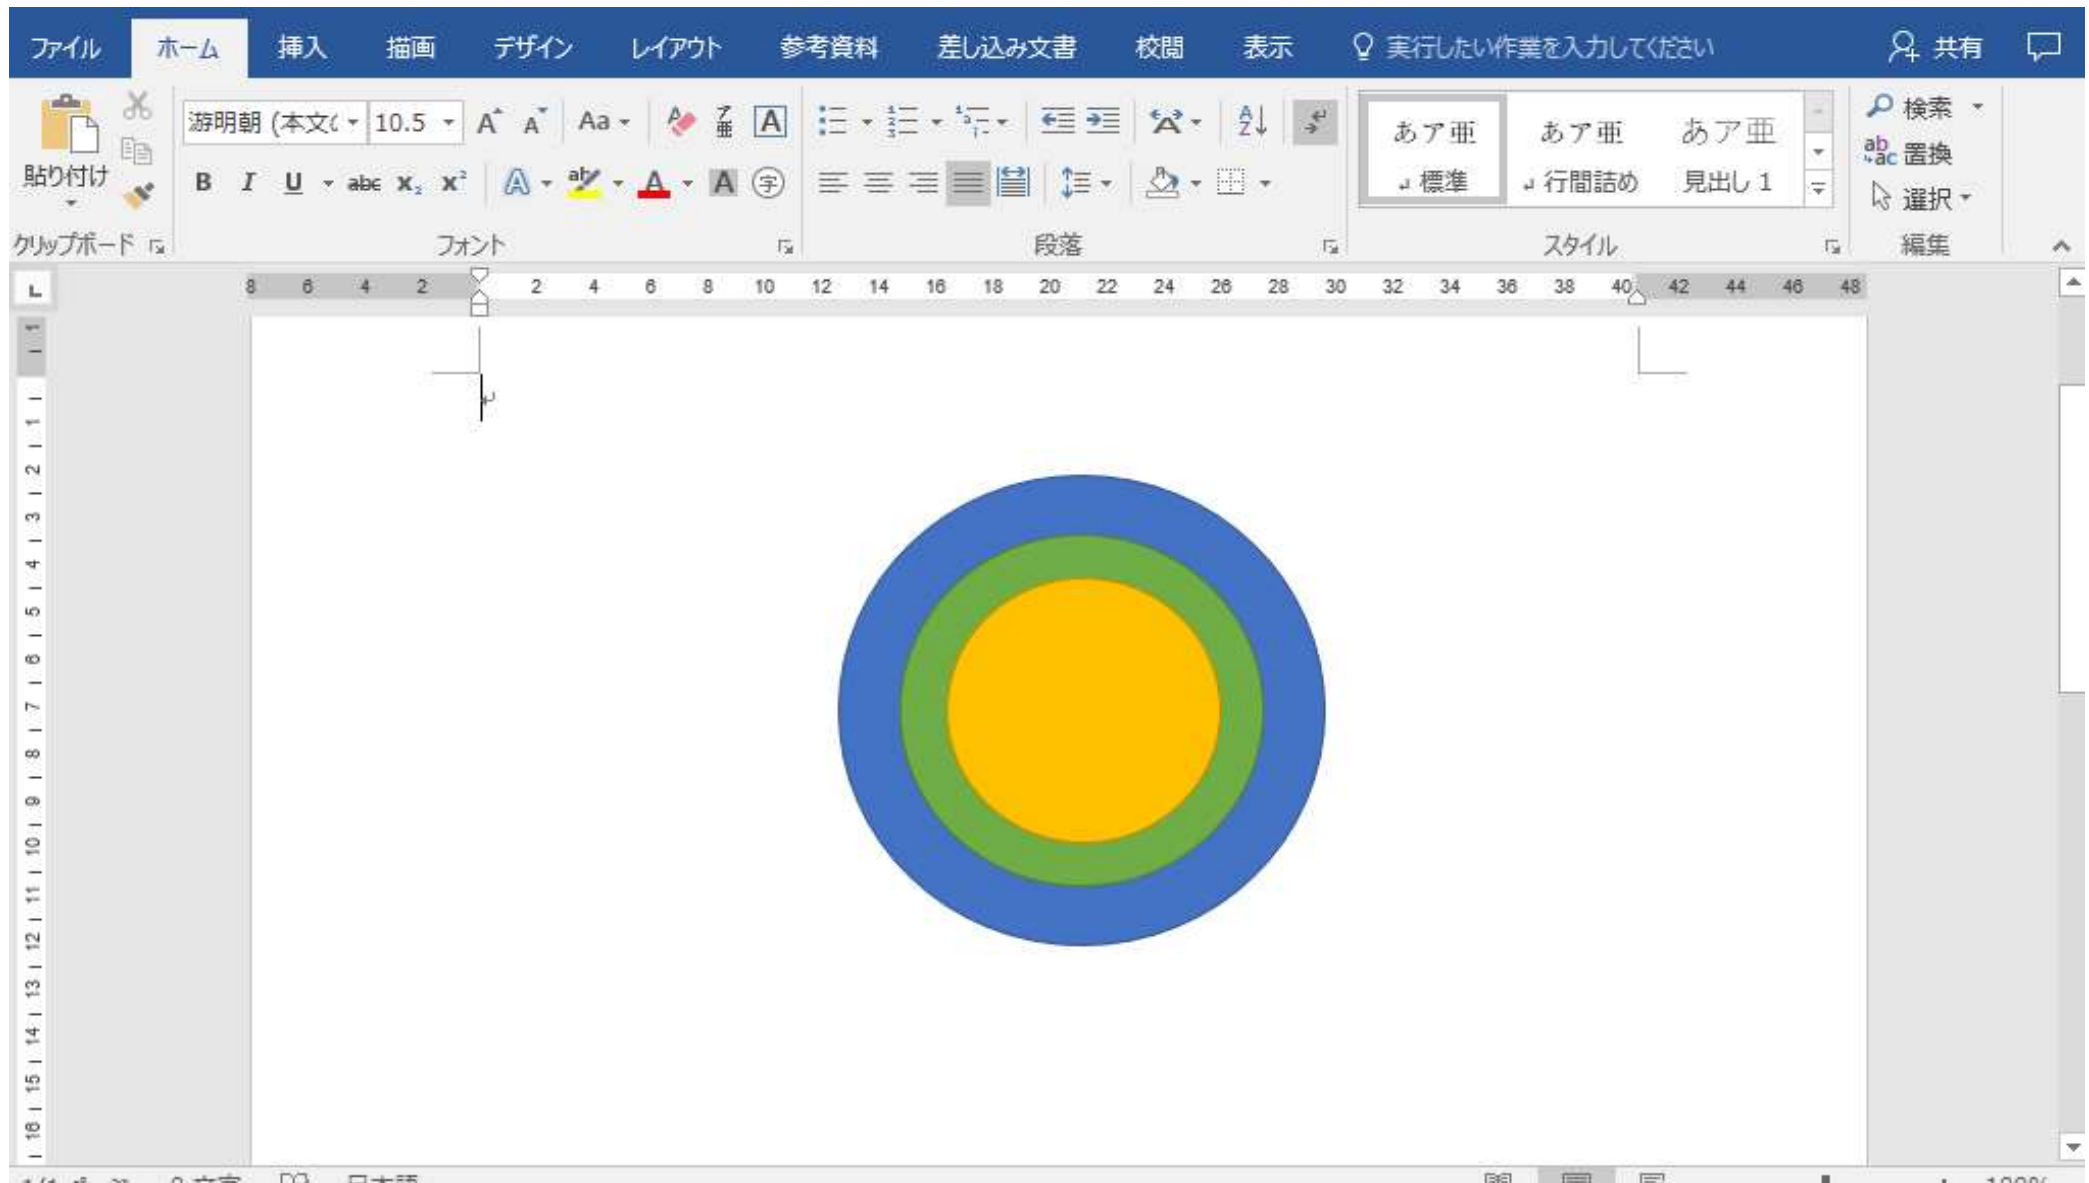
ファイル ホーム 挿入 描画 デザイン レイアウト 参考資料 差し込み文書 校閲 表示 実行したい作業を入力してください 共有

貼り付け

クリップボード

游明朝 (本文( 10.5 Aa

B I U abc $x_2$ $x^2$ A A A ㊄

フォント

段落

あア亜 標準 あア亜 行間詰め あア亜 見出し 1

スタイル

検索 置換 選択

編集

8 6 4 2 2 4 6 8 10 12 14 16 18 20 22 24 26 28 30 32 34 36 38 40 42 44 46 48

1 1 2 3 4 5 6 7 8 9 10 11 12 13 14 15 16

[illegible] 日本語 100%